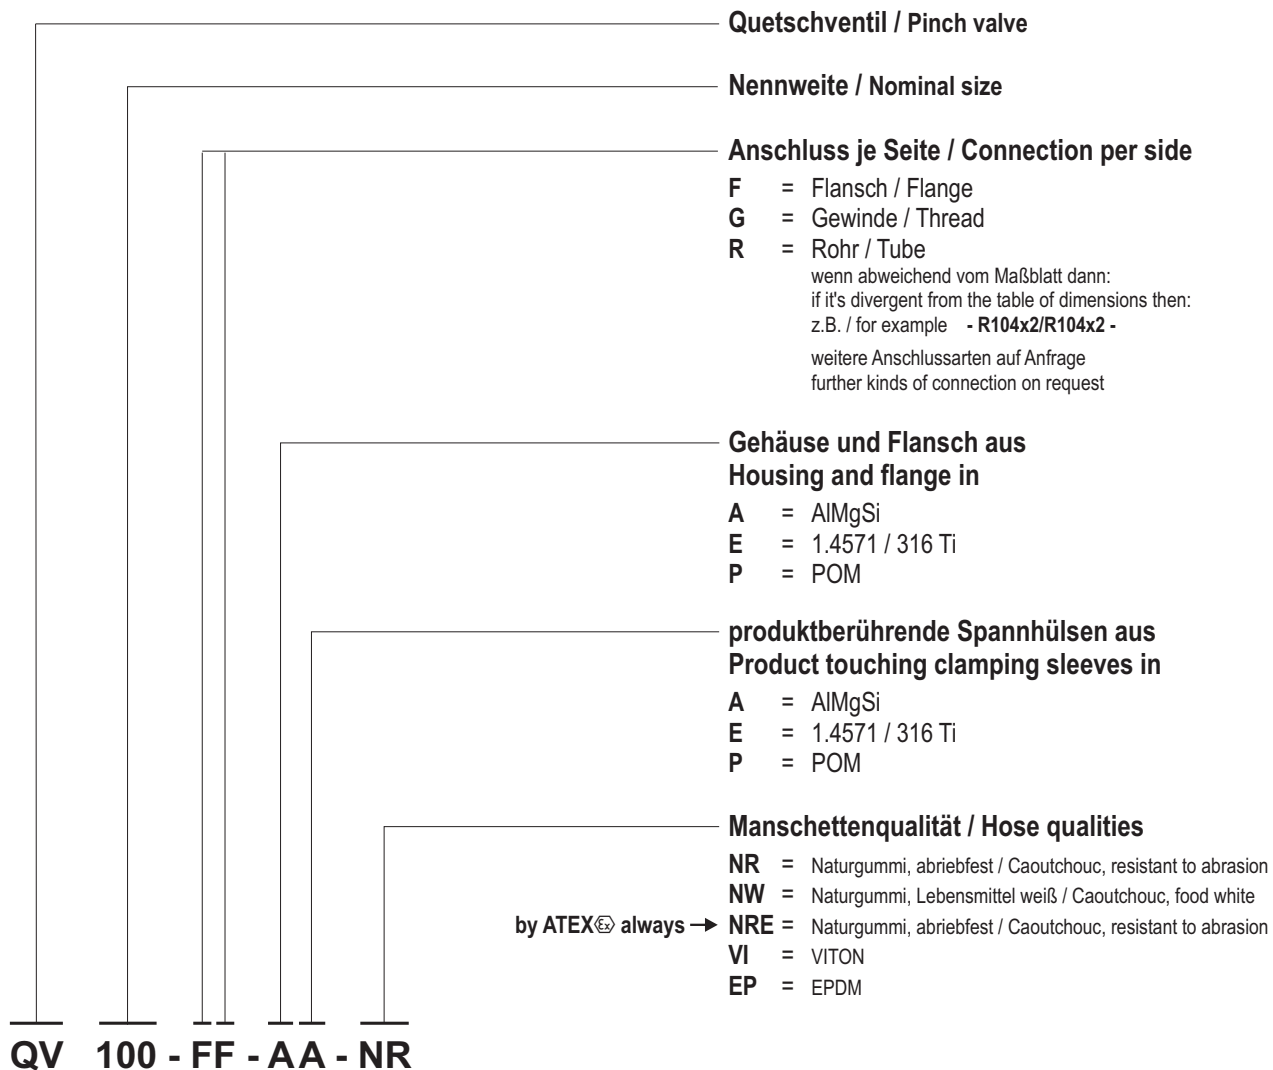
Quetschventil / Pinch valve

Nennweite / Nominal size

Anschluss je Seite / Connection per side

F = Flansch / Flange
G = Gewinde / Thread
R = Rohr / Tube
wenn abweichend vom Maßblatt dann:
if it's divergent from the table of dimensions then:
z.B. / for example - R104x2/R104x2 -

weitere Anschlussarten auf Anfrage
further kinds of connection on request

Gehäuse und Flansch aus
Housing and flange in

A = AlMgSi
E = 1.4571 / 316 Ti
P = POM

produktberührende Spannhülsen aus
Product touching clamping sleeves in

A = AlMgSi
E = 1.4571 / 316 Ti
P = POM

Manschettenqualität / Hose qualities

NR = Naturgummi, abriebfest / Caoutchouc, resistant to abrasion
NW = Naturgummi, Lebensmittel weiß / Caoutchouc, food white
by ATEX always → NRE = Naturgummi, abriebfest / Caoutchouc, resistant to abrasion
VI = VITON
EP = EPDM

QV 100 - FF - AA - NR